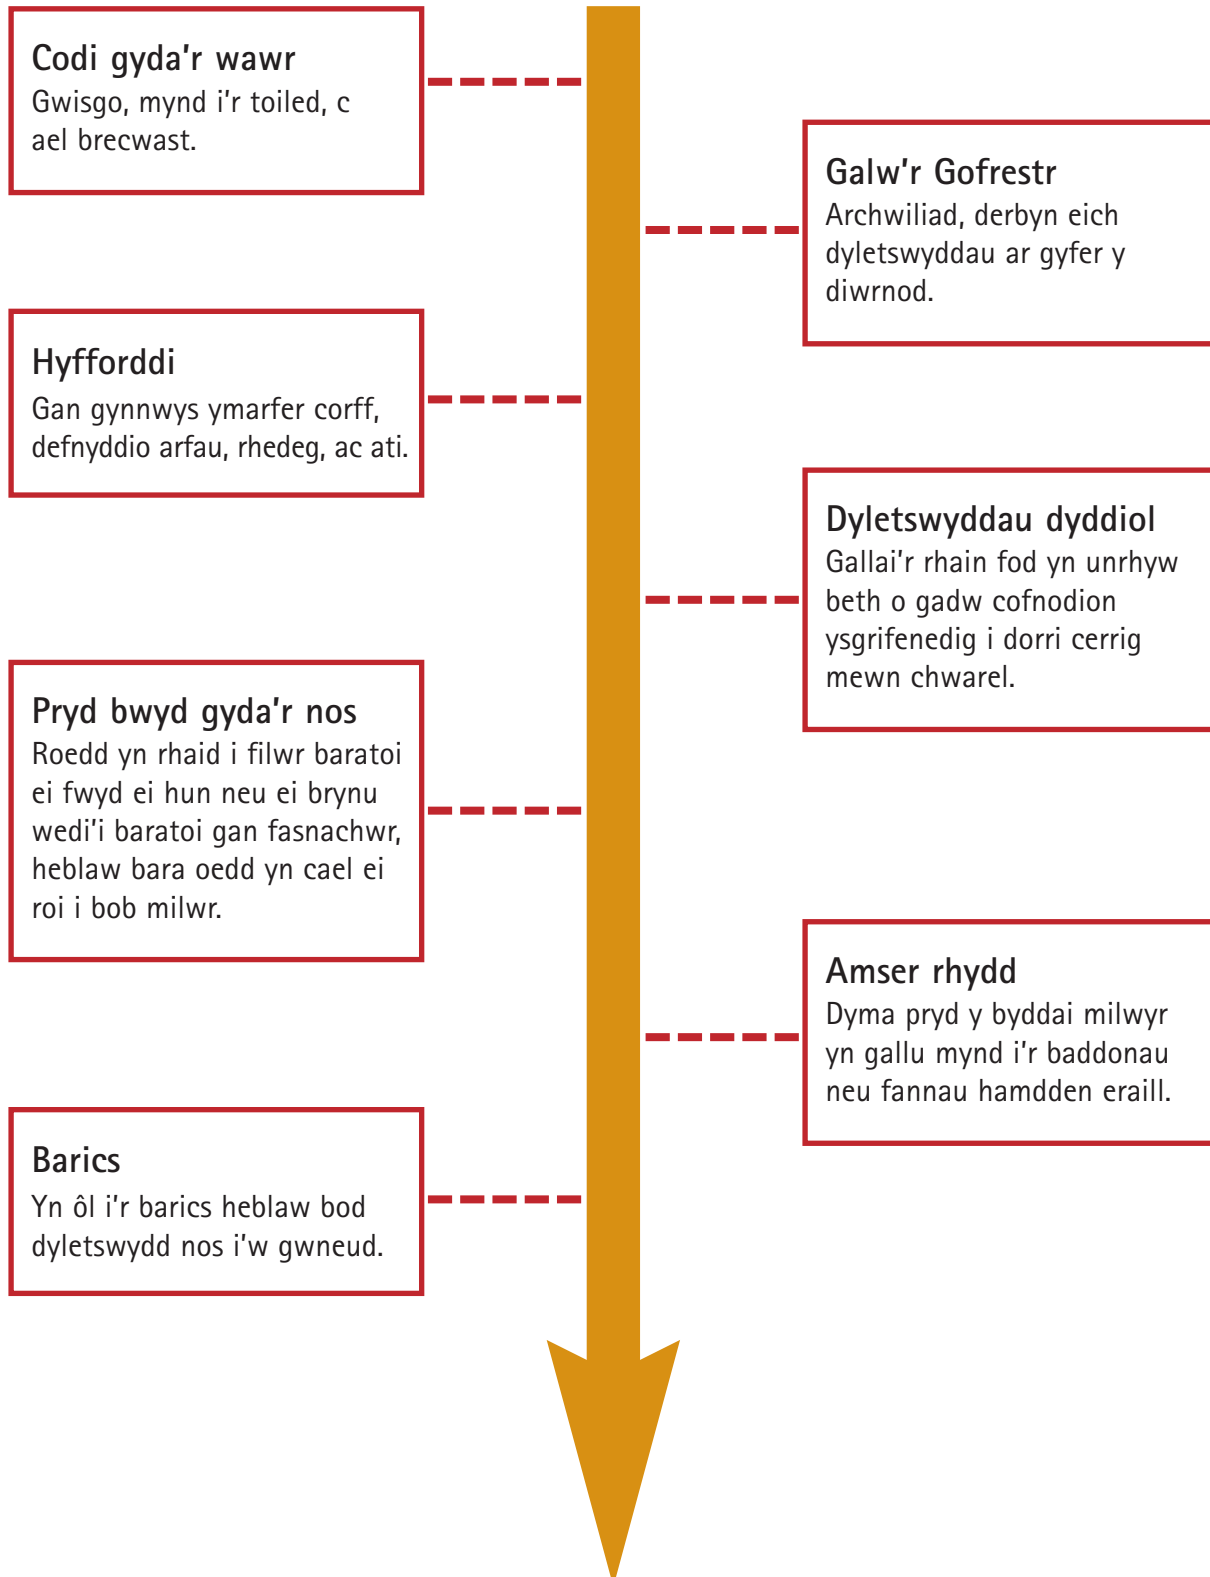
Codi gyda'r wawr
Gwisgo, mynd i'r toiled, c ael brecwast.

Galw'r Gofrestr
Archwiliad, derbyn eich dyletswyddau ar gyfer y diwrnod.

Hyfforddi
Gan gynnwys ymarfer corff, defnyddio arfau, rhedeg, ac ati.

Dyletswyddau dyddiol
Gallai'r rhain fod yn unrhyw beth o gadw cofnodion ysgrifenedig i dorri cerrig mewn chwarel.

Pryd bwyd gyda'r nos
Roedd yn rhaid i filwr baratoi ei fwyd ei hun neu ei brynu wedi'i baratoi gan fasnachwr, heblaw bara oedd yn cael ei roi i bob milwr.

Amser rhydd
Dyma pryd y byddai milwyr yn gallu mynd i'r baddonau neu fannau hamdden eraill.

Barics
Yn ôl i'r barics heblaw bod dyletswydd nos i'w gwneud.